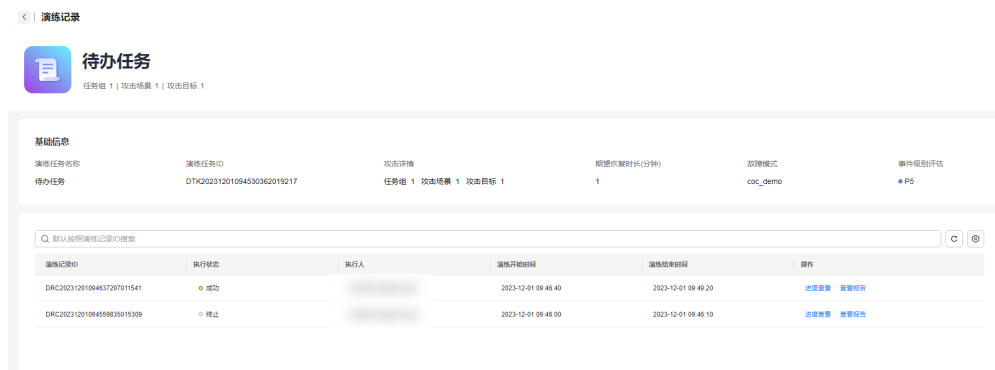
演练记录

待办任务

任务组 1 | 攻击场景 1 | 攻击目标 1

基础信息

| 演练任务名称 | 演练任务ID | 攻击详情 | 期望恢复时长(分钟) | 故障模式 | 事件级别评估 |
|---|---|---|---|---|---|
| 待办任务 | DTK20231201094530362019217 | 任务组 1 攻击场景 1 攻击目标 1 | 1 | coc_demo | P5 |

默认按照演练记录ID搜索

| 演练记录ID | 执行状态 | 执行人 | 演练开始时间 | 演练结束时间 | 操作 |
|---|---|---|---|---|---|
| DRC20231201094637207011541 | 成功 | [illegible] | 2023-12-01 09:46:40 | 2023-12-01 09:49:20 | 进度查看 查看报告 |
| DRC20231201094559835015309 | 终止 | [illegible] | 2023-12-01 09:46:00 | 2023-12-01 09:46:10 | 进度查看 查看报告 |